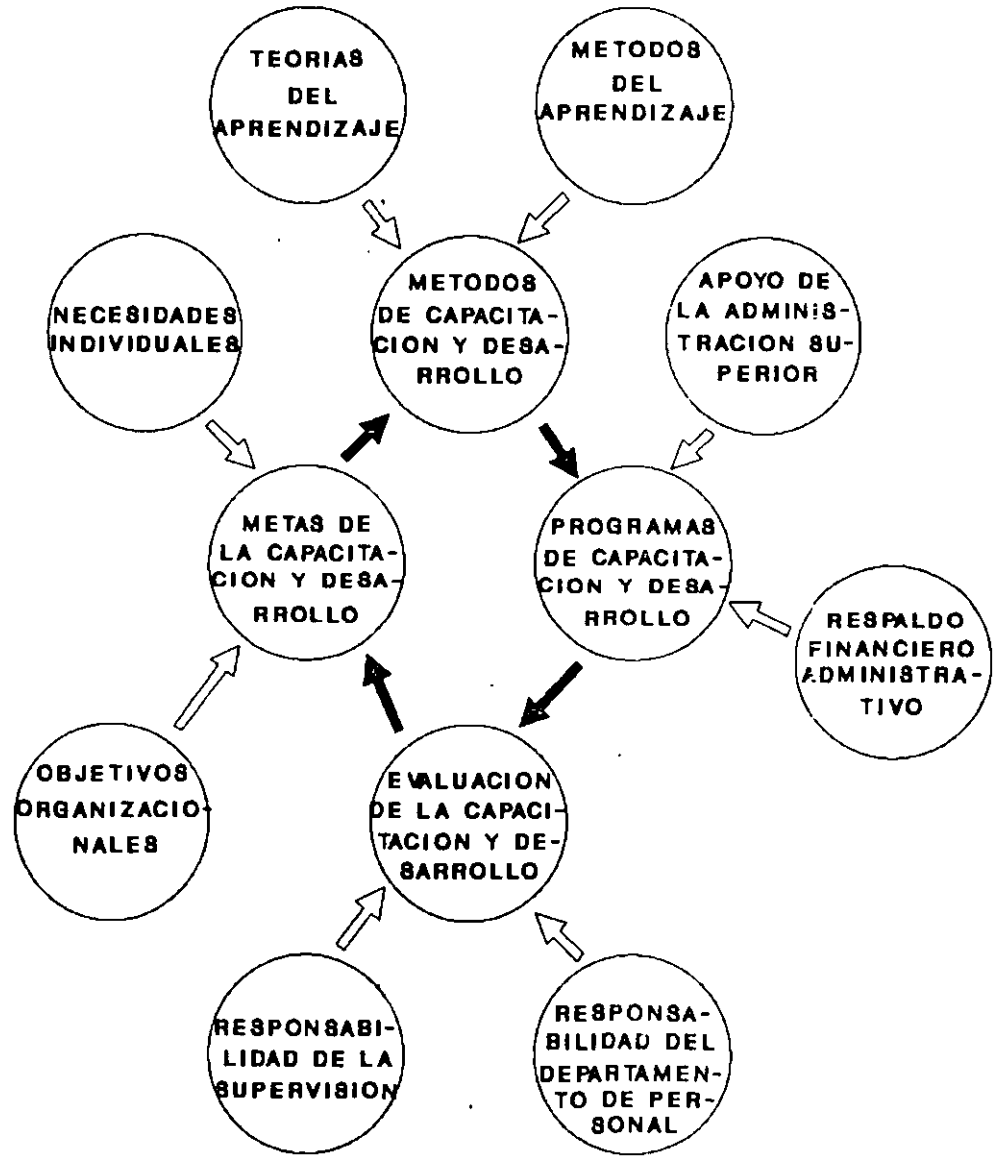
TEORIAS DEL APRENDIZAJE

METODOS DEL APRENDIZAJE

NECESIDADES INDIVIDUALES

METODOS DE CAPACITACION Y DESARROLLO

APOYO DE LA ADMINISTRACION SUPERIOR

METAS DE LA CAPACITACION Y DESARROLLO

PROGRAMAS DE CAPACITACION Y DESARROLLO

RESPALDO FINANCIERO ADMINISTRATIVO

OBJETIVOS ORGANIZACIONALES

EVALUACION DE LA CAPACITACION Y DESARROLLO

RESPONSABILIDAD DE LA SUPERVISION

RESPONSABILIDAD DEL DEPARTAMENTO DE PERSONAL